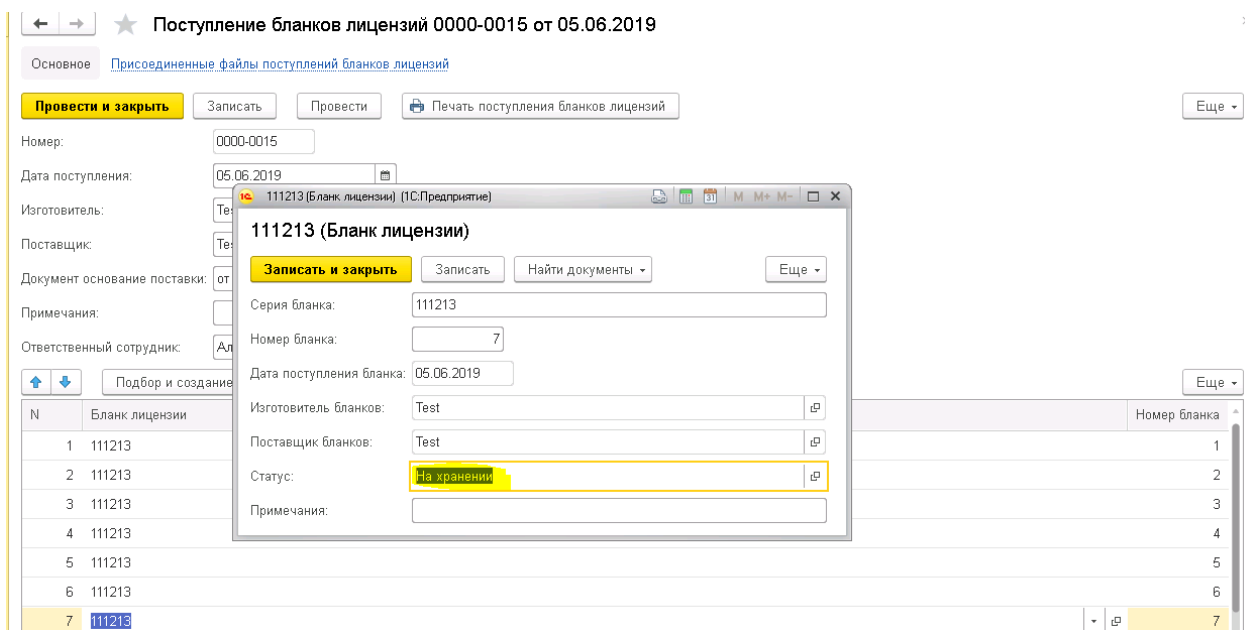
Поступление бланков лицензий 0000-0015 от 05.06.2019

Основное Присоединенные файлы поступлений бланков лицензий

Провести и закрыть Записать Провести Печать поступления бланков лицензий Еще

Номер: 0000-0015

Дата поступления: 05.06.2019

Изготовитель: Te

Поставщик: Te

Документ основание поставки: от

Примечания:

Ответственный сотрудник: Ал

Подбор и создание

Еще

| N | Бланк лицензии | Номер бланка |
|---|---|---|
| 1 | 111213 | 1 |
| 2 | 111213 | 2 |
| 3 | 111213 | 3 |
| 4 | 111213 | 4 |
| 5 | 111213 | 5 |
| 6 | 111213 | 6 |
| 7 | 111213 | 7 |

111213 (Бланк лицензии) (1С:Предприятие) M M+ M-

111213 (Бланк лицензии)

Записать и закрыть Записать Найти документы Еще

Серия бланка: 111213

Номер бланка: 7

Дата поступления бланка: 05.06.2019

Изготовитель бланков: Test

Поставщик бланков: Test

Статус: На хранении

Примечания: